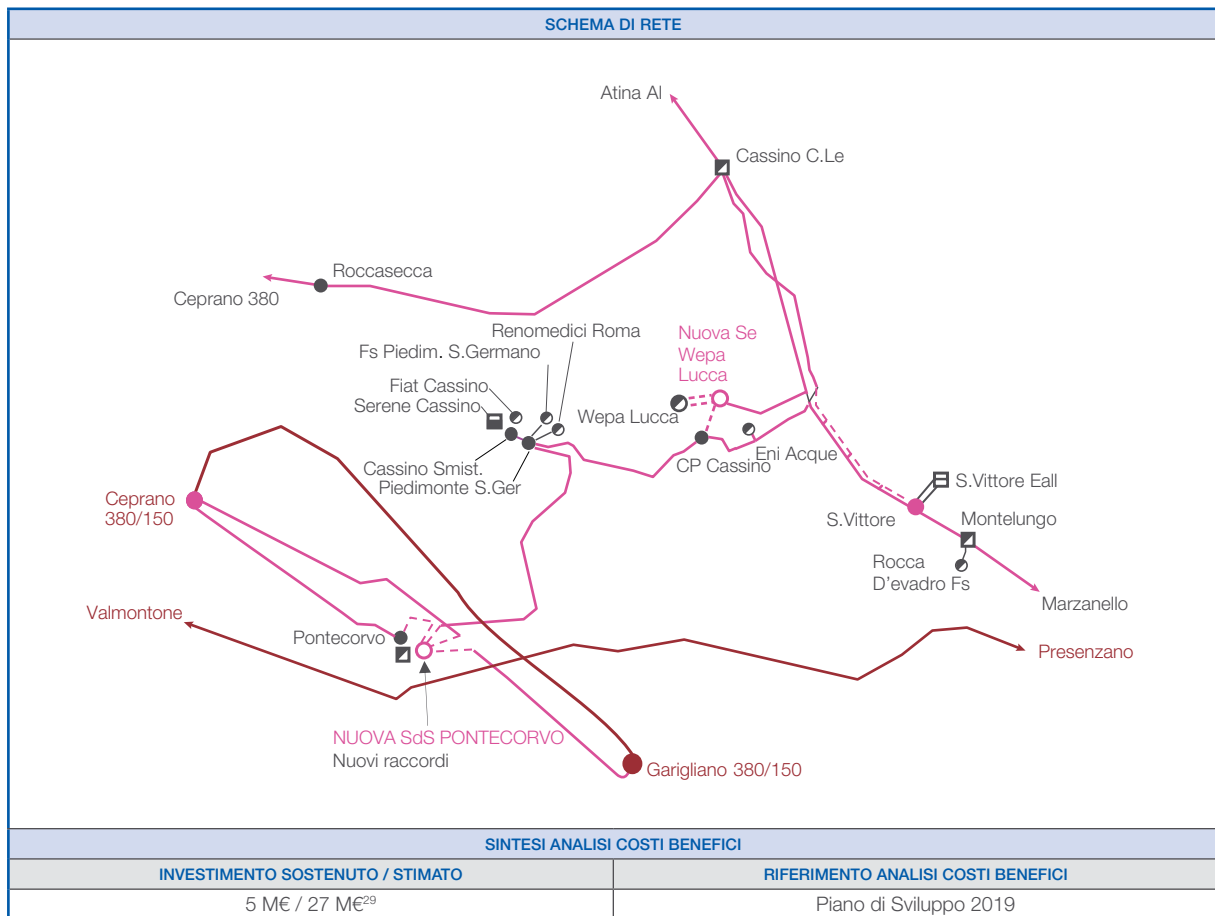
SCHEMA DI RETE

Atina Al
Cassino C.Le
Roccasecca
Ceprano 380
Renomedici Roma
Fs Piedim. S.Germano
Nuova Se Wepa Lucca
Fiat Cassino
Serene Cassino
Wepa Lucca
Eni Acque
CP Cassino
Cassino Smist.
Piedimonte S.Ger
Ceprano 380/150
S.Vittore Eall
S.Vittore
Montelungo
Rocca D'evadro Fs
Marzanello
Valmontone
Pontecorvo
Presenzano
NUOVA SdS PONTECORVO
Nuovi raccordi
Garigliano 380/150

SINTESI ANALISI COSTI BENEFICI

| INVESTIMENTO SOSTENUTO / STIMATO | RIFERIMENTO ANALISI COSTI BENEFICI |
|---|---|
| 5 M€ / 27 M€$^{29}$ | Piano di Sviluppo 2019 |